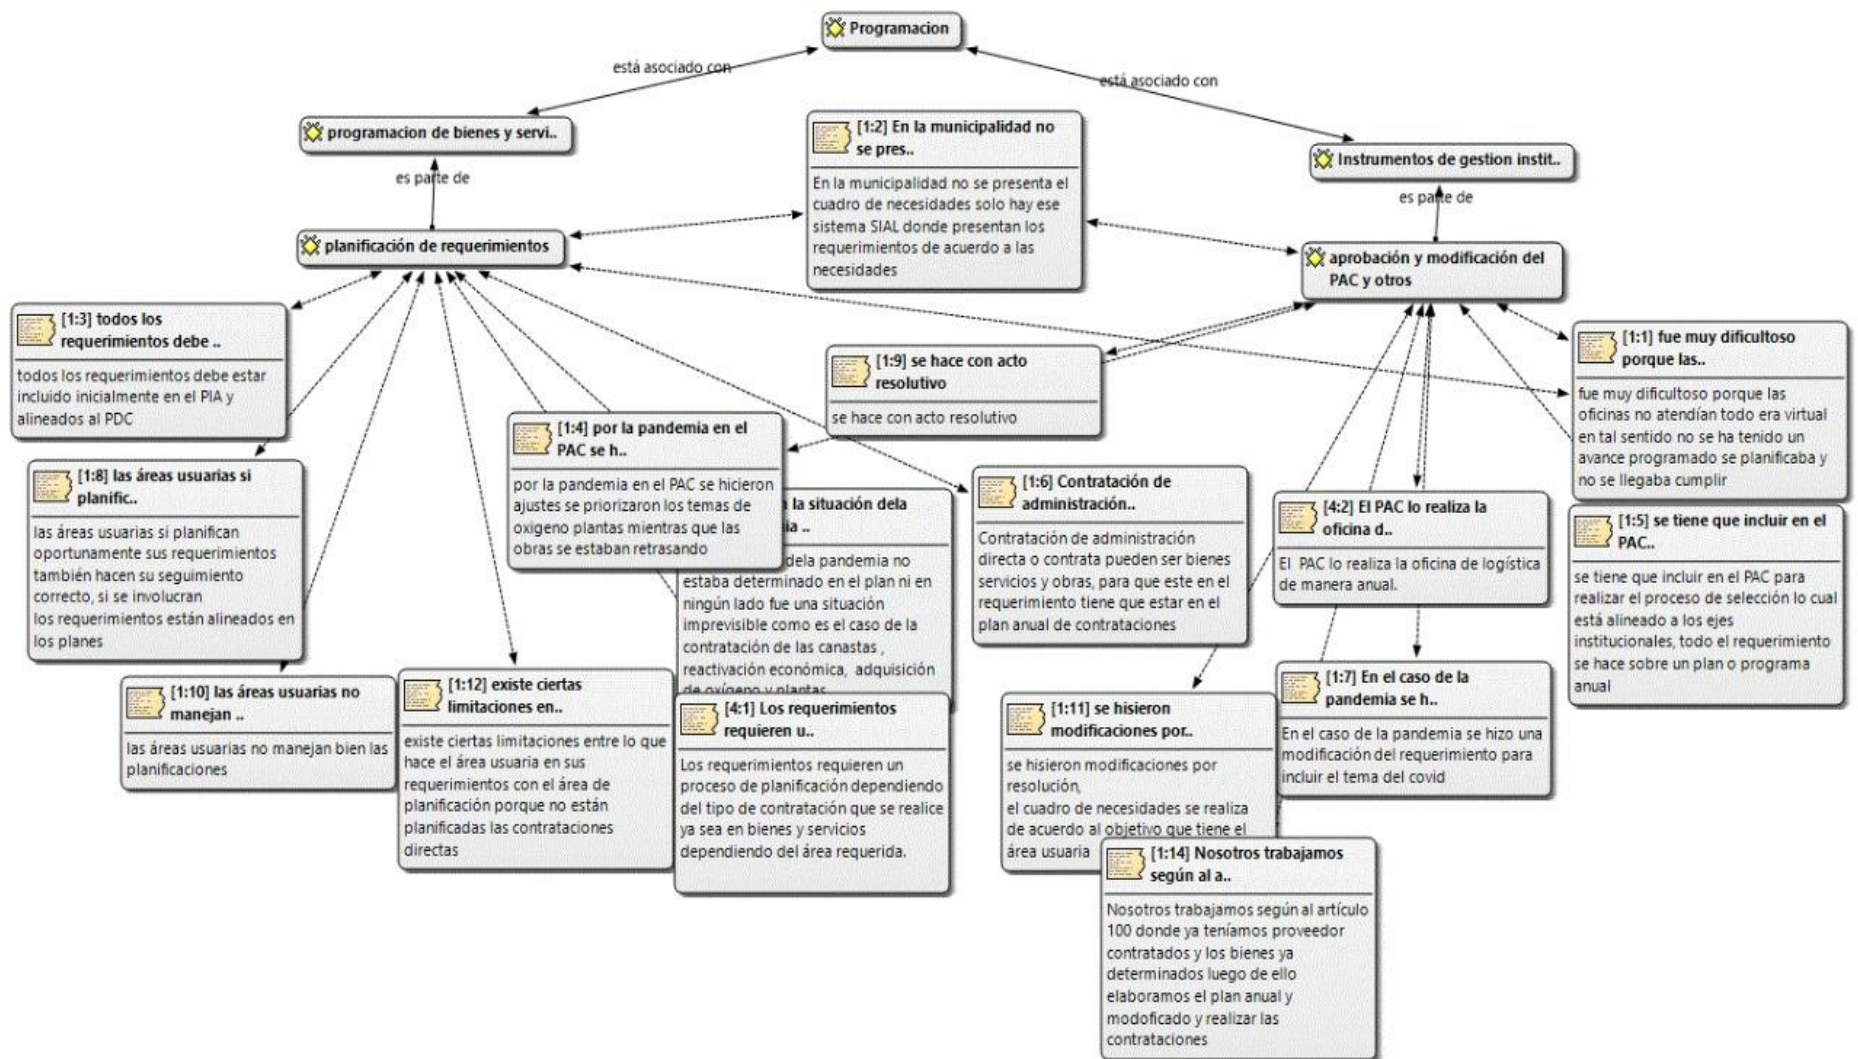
Programacion

está asociado con

está asociado con

programacion de bienes y servi..

es parte de

planificación de requerimientos

[1:2] En la municipalidad no se pres..

En la municipalidad no se presenta el cuadro de necesidades solo hay ese sistema SIAL donde presentan los requerimientos de acuerdo a las necesidades

Instrumentos de gestion instit..

es parte de

aprobación y modificación del PAC y otros

[1:3] todos los requerimientos debe ..

todos los requerimientos debe estar incluido inicialmente en el PIA y alineados al PDC

[1:9] se hace con acto resolutivo

se hace con acto resolutivo

[1:1] fue muy dificultoso porque las..

fue muy dificultoso porque las oficinas no atendían todo era virtual en tal sentido no se ha tenido un avance programado se planificaba y no se llegaba cumplir

[1:8] las áreas usuarias si planific..

las áreas usuarias si planifican oportunamente sus requerimientos también hacen su seguimiento correcto, si se involucran los requerimientos están alineados en los planes

[1:4] por la pandemia en el PAC se h..

por la pandemia en el PAC se hicieron ajustes se priorizaron los temas de oxigeno plantas mientras que las obras se estaban retrasando

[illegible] la situación dela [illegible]ia ..

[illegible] dela pandemia no estaba determinado en el plan ni en ningún lado fue una situación imprevisible como es el caso de la contratación de las canastas , reactivación económica, adquisición de oxigeno y plantas

[1:6] Contratación de administración..

Contratación de administración directa o contrata pueden ser bienes servicios y obras, para que este en el requerimiento tiene que estar en el plan anual de contrataciones

[4:2] El PAC lo realiza la oficina d..

El PAC lo realiza la oficina de logística de manera anual.

[1:5] se tiene que incluir en el PAC..

se tiene que incluir en el PAC para realizar el proceso de selección lo cual está alineado a los ejes institucionales, todo el requerimiento se hace sobre un plan o programa anual

[1:10] las áreas usuarias no manejan ..

las áreas usuarias no manejan bien las planificaciones

[1:12] existe ciertas limitaciones en..

existe ciertas limitaciones entre lo que hace el área usuaria en sus requerimientos con el área de planificación porque no están planificadas las contrataciones directas

[4:1] Los requerimientos requieren u..

Los requerimientos requieren un proceso de planificación dependiendo del tipo de contratación que se realice ya sea en bienes y servicios dependiendo del área requerida.

[1:11] se hicieron modificaciones por..

se hicieron modificaciones por resolución, el cuadro de necesidades se realiza de acuerdo al objetivo que tiene el área usuaria

[1:7] En el caso de la pandemia se h..

En el caso de la pandemia se hizo una modificación del requerimiento para incluir el tema del covid

[1:14] Nosotros trabajamos según al a..

Nosotros trabajamos según al artículo 100 donde ya teníamos proveedor contratados y los bienes ya determinados luego de ello elaboramos el plan anual y modoficado y realizar las contrataciones